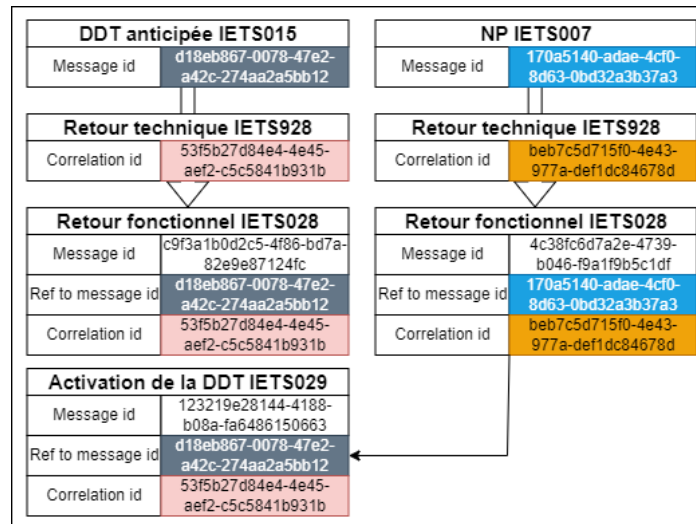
DDT anticipée IETS015

| Message id | d18eb867-0078-47e2-a42c-274aa2a5bb12 |
|---|---|

Retour technique IETS928

| Correlation id | 53f5b27d84e4-4e45-aef2-c5c5841b931b |
|---|---|

Retour fonctionnel IETS028

| Message id | c9f3a1b0d2c5-4f86-bd7a-82e9e87124fc |
|---|---|
| Ref to message id | d18eb867-0078-47e2-a42c-274aa2a5bb12 |
| Correlation id | 53f5b27d84e4-4e45-aef2-c5c5841b931b |

Activation de la DDT IETS029

| Message id | 123219e28144-4188-b08a-fa6486150663 |
|---|---|
| Ref to message id | d18eb867-0078-47e2-a42c-274aa2a5bb12 |
| Correlation id | 53f5b27d84e4-4e45-aef2-c5c5841b931b |

NP IETS007

| Message id | 170a5140-adae-4cf0-8d63-0bd32a3b37a3 |
|---|---|

Retour technique IETS928

| Correlation id | beb7c5d715f0-4e43-977a-def1dc84678d |
|---|---|

Retour fonctionnel IETS028

| Message id | 4c38fc6d7a2e-4739-b046-f9a1f9b5c1df |
|---|---|
| Ref to message id | 170a5140-adae-4cf0-8d63-0bd32a3b37a3 |
| Correlation id | beb7c5d715f0-4e43-977a-def1dc84678d |